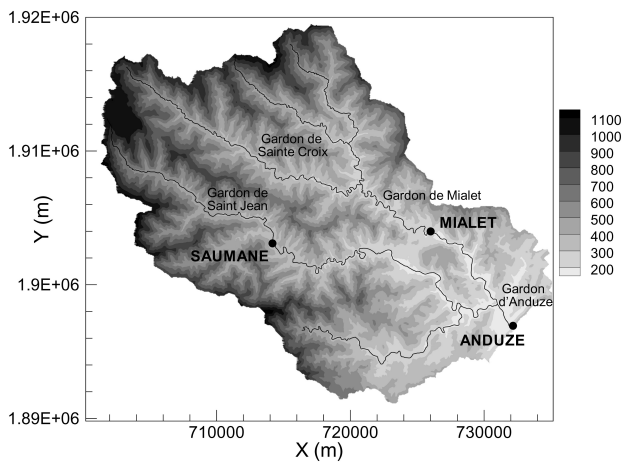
1.92E+06
1.91E+06
1.9E+06
1.89E+06
Y (m)
710000
720000
730000
X (m)
Gardon de Sainte Croix
Gardon de Saint Jean
Gardon de Mialet
MIALET
SAUMANE
Gardon d'Anduze
ANDUZE
1100
1000
900
800
700
600
500
400
300
200